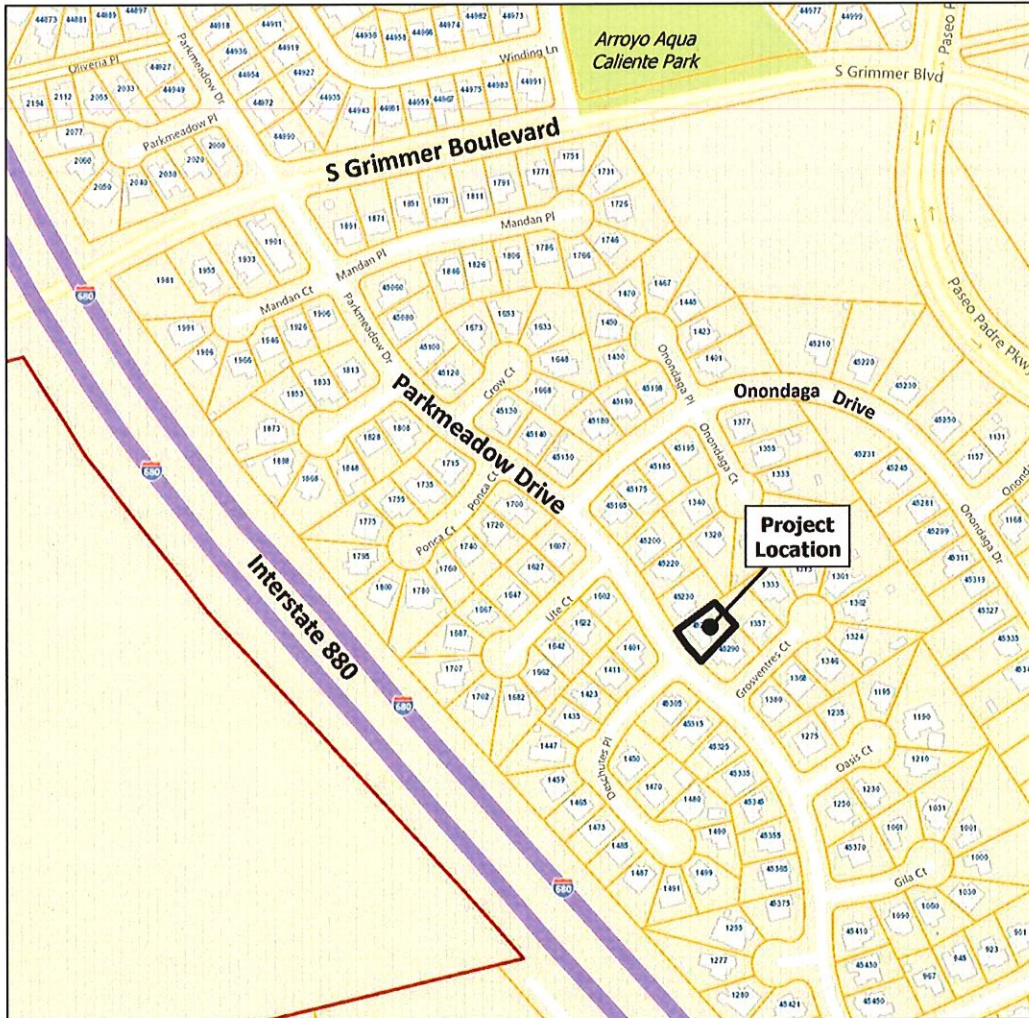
Arroyo Aqua Caliente Park

S Grimmer Blvd

Paseo Pl

S Grimmer Boulevard

Winding Ln

Olivera Pl

Parkmeadow Dr

Parkmeadow Pl

Mandan Pl

Mandan Pl

Mandan Ct

Parkmeadow Dr

Crow Ct

Onondaga Pl

Paseo Padre Pkwy

Onondaga Drive

Parkmeadow Drive

Onondaga Ct

Ponca Ct

Ponca Ct

Project Location

Onondaga Dr

Ute Ct

Grosventres Ct

Interstate 880

Deschutes Pl

Oasis Ct

Gila Ct

680

880

880

880